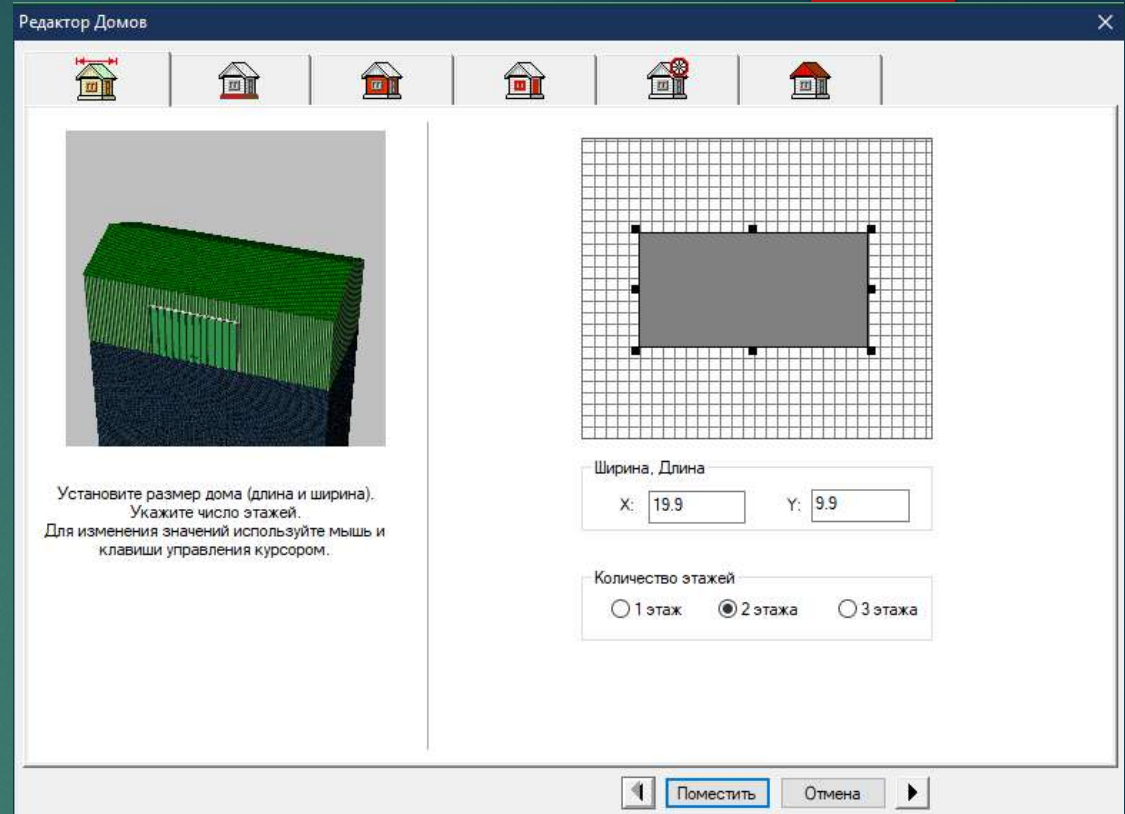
Редактор Домов

Установите размер дома (длина и ширина).
Укажите число этажей.
Для изменения значений используйте мышь и клавиши управления курсором.

Ширина, Длина
X: 19.9
Y: 9.9

Количество этажей
1 этаж
2 этажа
3 этажа

Поместить
Отмена